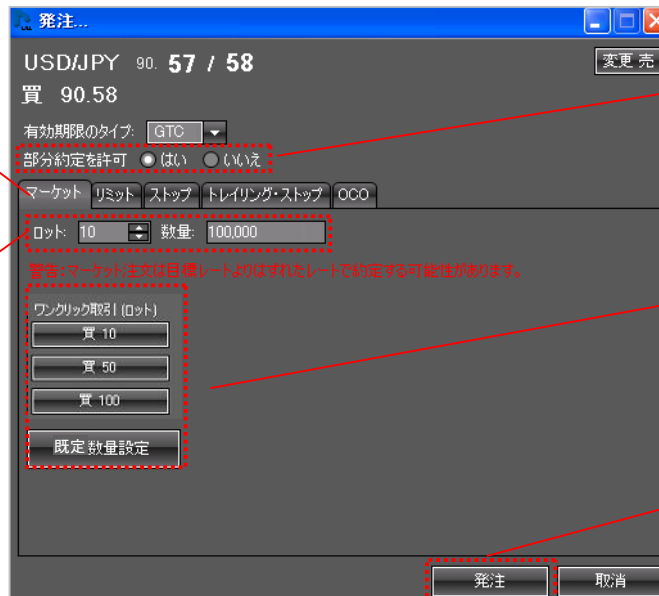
発注...

USD/JPY 90. 57 / 58

変更 売

買 90.58

有効期限のタイプ: GTC

部分約定を許可 はい いいえ

マーケット リミット ストップ トレイリング・ストップ OCO

ロット: 10 数量: 100,000

警告:マーケット注文は目標レートよりはずれたレートで約定する可能性があります。

ワンクリック取引(ロット)

買 10

買 50

買 100

既定数量設定

発注 取消